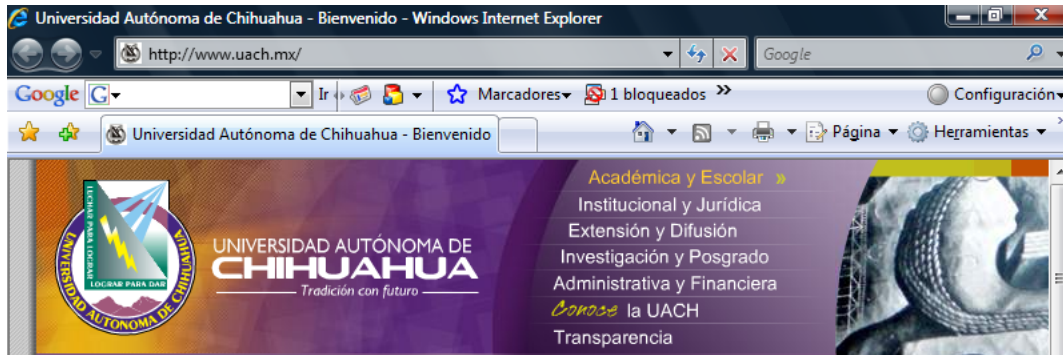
Universidad Autónoma de Chihuahua - Bienvenido - Windows Internet Explorer

http://www.uach.mx/

Google

Google G Ir Marcadores 1 bloqueados » Configuración

Universidad Autónoma de Chihuahua - Bienvenido

Página Herramientas

LOGRAR PARA DAR
UNIVERSIDAD AUTÓNOMA DE CHIHUAHUA

UNIVERSIDAD AUTÓNOMA DE
CHIHUAHUA
Tradición con futuro

Académica y Escolar »
Institucional y Jurídica
Extensión y Difusión
Investigación y Posgrado
Administrativa y Financiera
Conoce la UACH
Transparencia